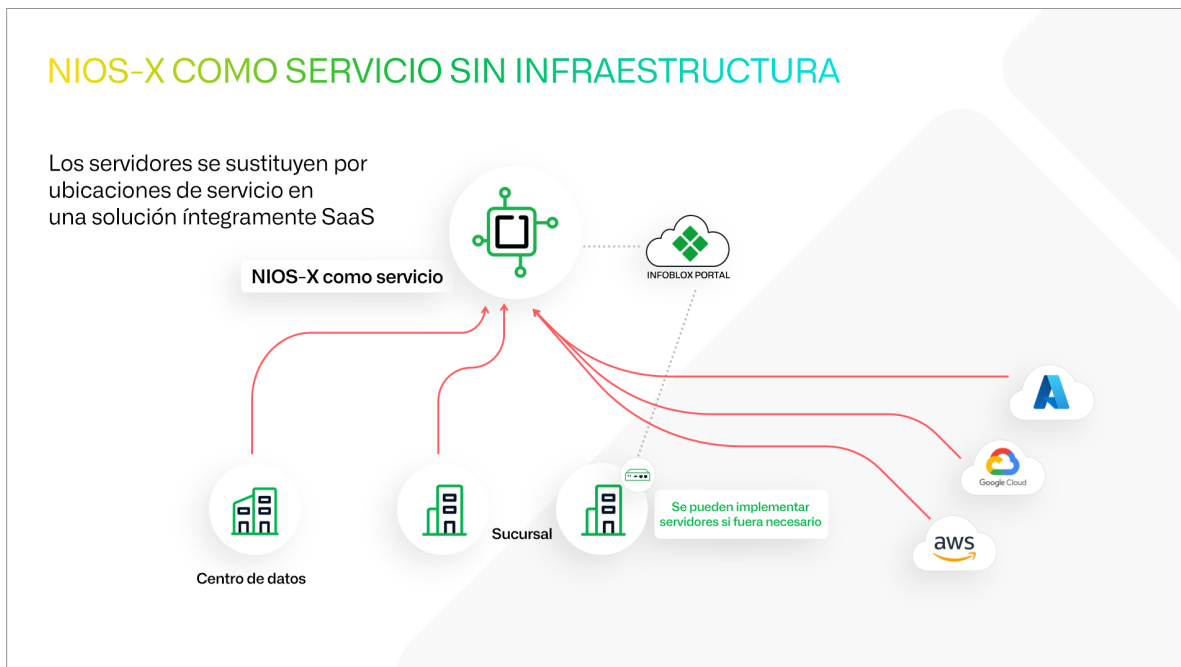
NIOS-X COMO SERVICIO SIN INFRAESTRUCTURA

Los servidores se sustituyen por ubicaciones de servicio en una solución íntegramente SaaS

NIOS-X como servicio

INFOBLOX PORTAL

Google Cloud

aws

Se pueden implementar servidores si fuera necesario

Sucursal

Centro de datos